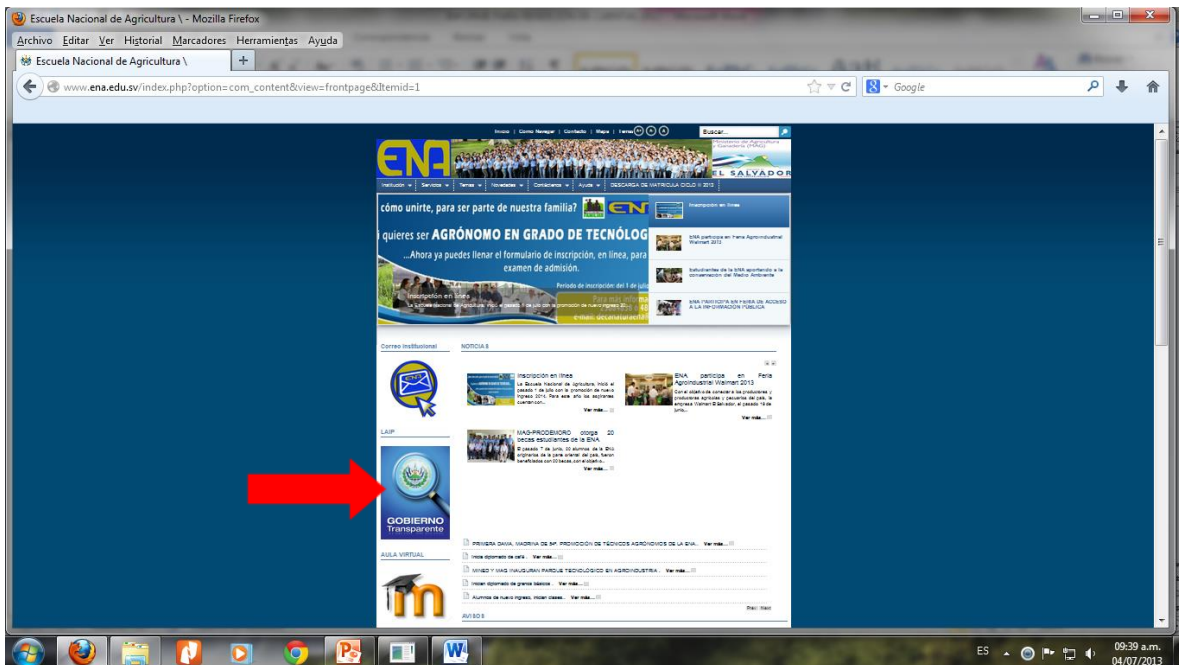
Escuela Nacional de Agricultura \ - Mozilla Firefox

Archivo Editar Ver Historial Marcadores Herramientas Ayuda

Escuela Nacional de Agricultura \

www.ena.edu.sv/index.php?option=com_content&view=frontpage&Itemid=1

Google

Inicio | Como Navegar | Contacto | Mapa | Temas

Buscar...

ENA

Ministerio de Agricultura y Ganadería (MAG)

EL SALVADOR

Institución | Servicios | Temas | Novedades | Contáctenos | Ayuda | DESCARGA DE MATRICULA CICLO II 2013

cómo unirte, para ser parte de nuestra familia?

quieres ser AGRÓNOMO EN GRADO DE TECNÓLOG

...Ahora ya puedes llenar el formulario de inscripción, en línea, para examen de admisión.

Periodo de inscripción: del 1 de julio

Inscripción en línea

Para más información

Inscripción en línea

ENA participa en Feria Agroindustrial Walmart 2013

Estudiantes de la ENA aportando a la conservación del Medio Ambiente

ENA PARTICIPA EN FERIA DE ACCESO A LA INFORMACIÓN PÚBLICA

Correo Institucional

NOTICIAS

Inscripción en línea

La Escuela Nacional de Agricultura, inició el pasado 1 de julio con la promoción de nuevo ingreso 2014. Para este año los aspirantes cuentan con...

Ver más...

ENA participa en Feria Agroindustrial Walmart 2013

Con el objetivo de conocer a los productores y productoras agrícolas y pecuarias del país, la empresa Walmart El Salvador, el pasado 19 de junio...

Ver más...

MAG-PRODEMORO otorga 20 becas estudiantes de la ENA

El pasado 7 de junio, 20 alumnos de la ENA originarios de la zona oriental del país, fueron beneficiados con 20 becas...

Ver más...

LAIP

GOBIERNO Transparente

AULA VIRTUAL

PRIMERA DAMA, MADRINA DE 5ª. PROMOCIÓN DE TÉCNICOS AGRÓNOMOS DE LA ENA... Ver más...

Inicia diplomado de café... Ver más...

MINED Y MAG INAUGURAN PARQUE TECNOLÓGICO EN AGROINDUSTRIA... Ver más...

Inician diplomado de granos básicos... Ver más...

Alumnos de nuevo ingreso, inician clases... Ver más...

Prev Next

AVISOS

ES 09:39 a.m. 04/07/2013